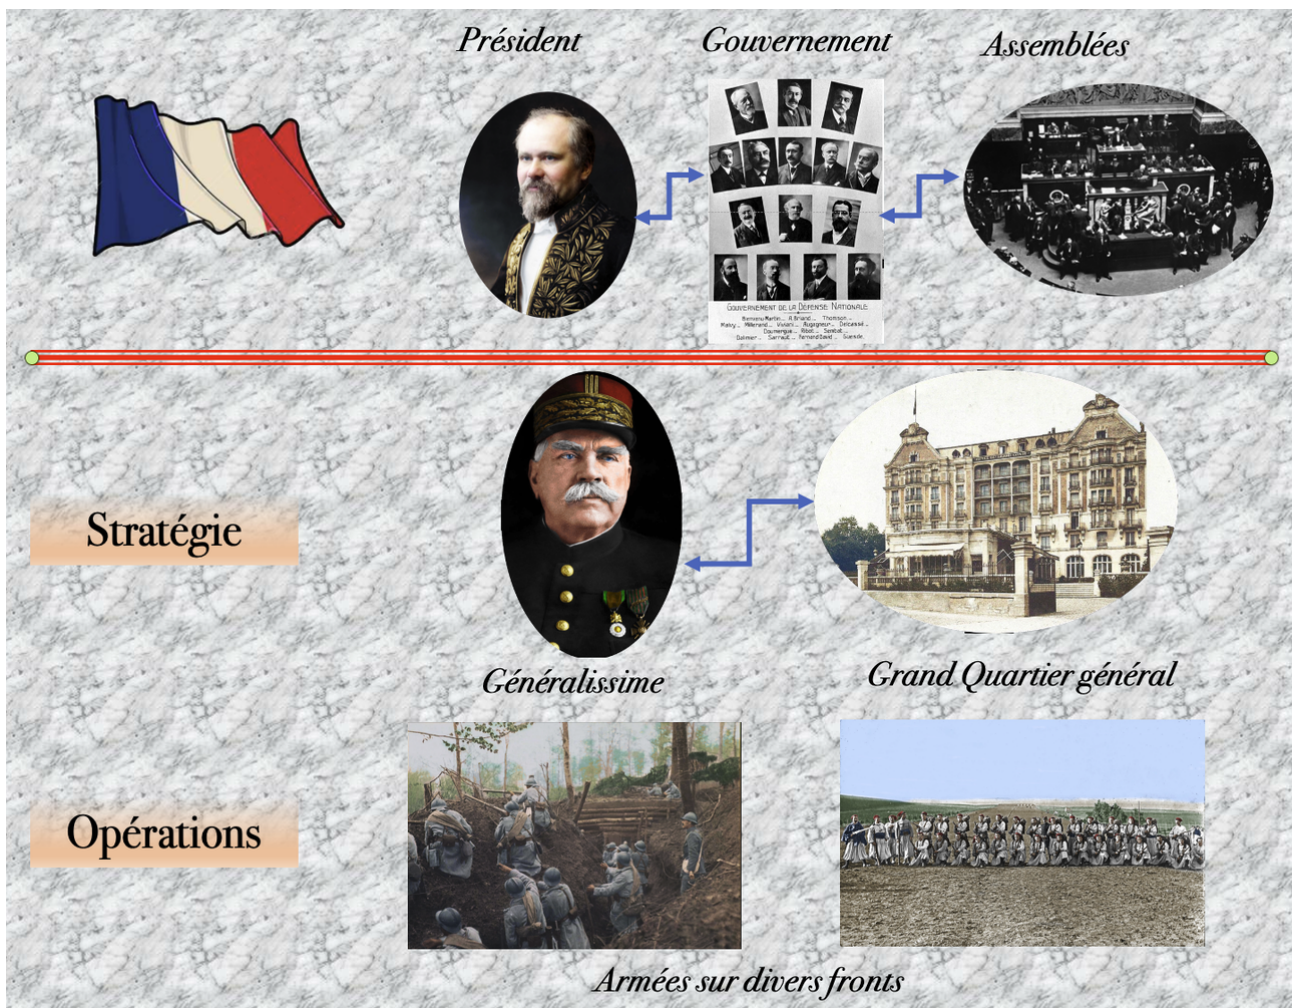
Président

Gouvernement

Assemblées

GOUVERNEMENT DE LA DÉFENSE NATIONALE

Bienvenu-Martin... A. Briand... Thomson...
Malvy... Millerand... Viviani... Augagneur... Delcassé...
Doumergue... Ribot... Sembat...
Guesde... Sarraut... Fernand David... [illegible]

Stratégie

Généralissime

Grand Quartier général

Opérations

Armées sur divers fronts